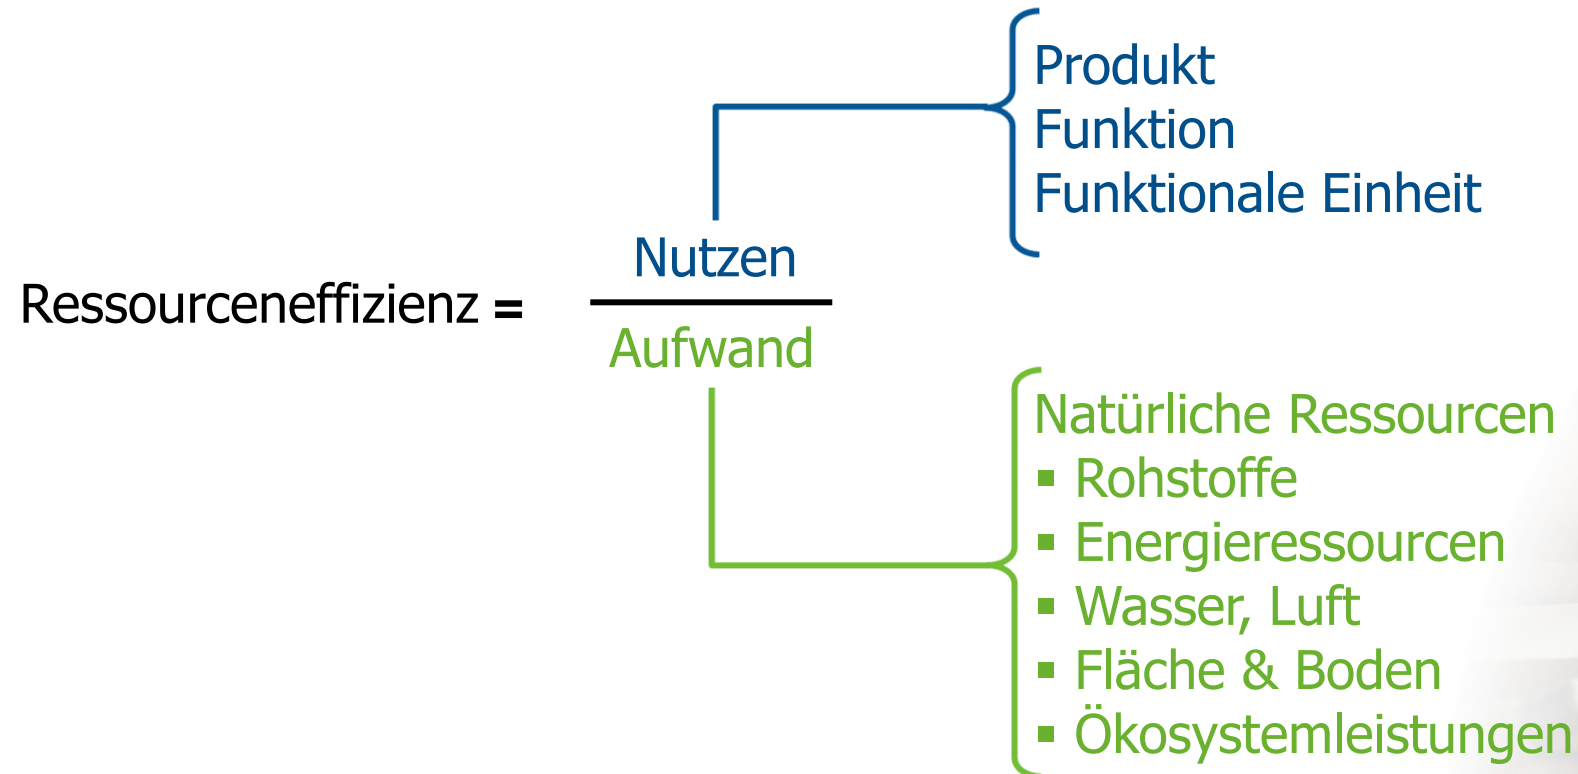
Produkt
Funktion
Funktionale Einheit

Ressourceneffizienz = $\frac{\text{Nutzen}}{\text{Aufwand}}$

Natürliche Ressourcen
▪ Rohstoffe
▪ Energieressourcen
▪ Wasser, Luft
▪ Fläche & Boden
▪ Ökosystemleistungen